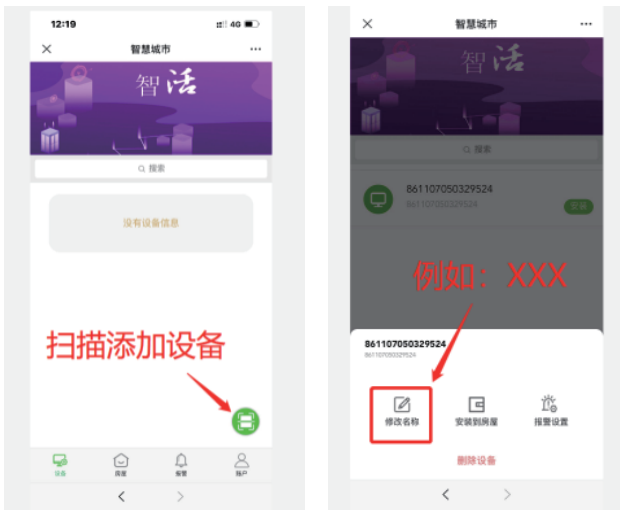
12:19

4G

智慧城市

智活

搜索

没有设备信息

扫描添加设备

设备

房屋

报警

账户

智慧城市

智活

搜索

861107050329524

861107050329524

安装

例如：XXX

861107050329524

861107050329524

修改名称

安装到房屋

报警设置

删除设备